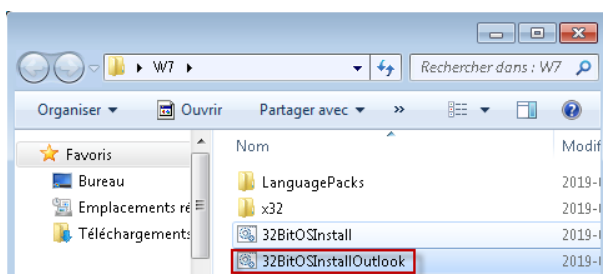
▸ W7 ▸

Rechercher dans : W7

Organiser ▾

Ouvrir

Partager avec ▾

»

Favoris

Bureau

Emplacements ré

Téléchargements

Nom

Modif

LanguagePacks

2019-

x32

2019-

32BitOSInstall

2019-

32BitOSInstallOutlook

2019-